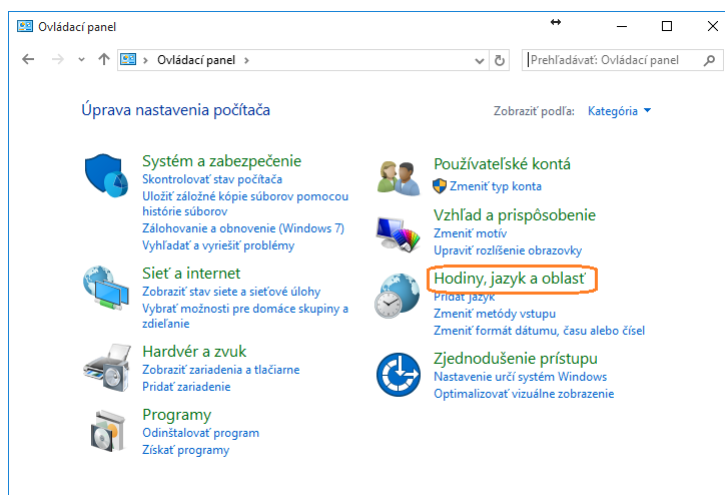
Ovládací panel

Ovládací panel

Prehľadávať: Ovládací panel

Úprava nastavenia počítača

Zobraziť podľa: Kategória

Systém a zabezpečenie
Skontrolovať stav počítača
Uložiť záložné kópie súborov pomocou histórie súborov
Zálohovanie a obnovenie (Windows 7)
Vyhľadať a vyriešiť problémy

Sieť a internet
Zobraziť stav siete a sieťové úlohy
Vybrať možnosti pre domáce skupiny a zdieľanie

Hardvér a zvuk
Zobraziť zariadenia a tlačiarne
Pridať zariadenie

Programy
Odinštalovať program
Získať programy

Používateľské kontá
Zmeniť typ konta

Vzhľad a prispôsobenie
Zmeniť motív
Upraviť rozlíšenie obrazovky

Hodiny, jazyk a oblasť
Pridať jazyk
Zmeniť metódy vstupu
Zmeniť formát dátumu, času alebo čísel

Zjednodušenie prístupu
Nastavenie určí systém Windows
Optimalizovať vizuálne zobrazenie